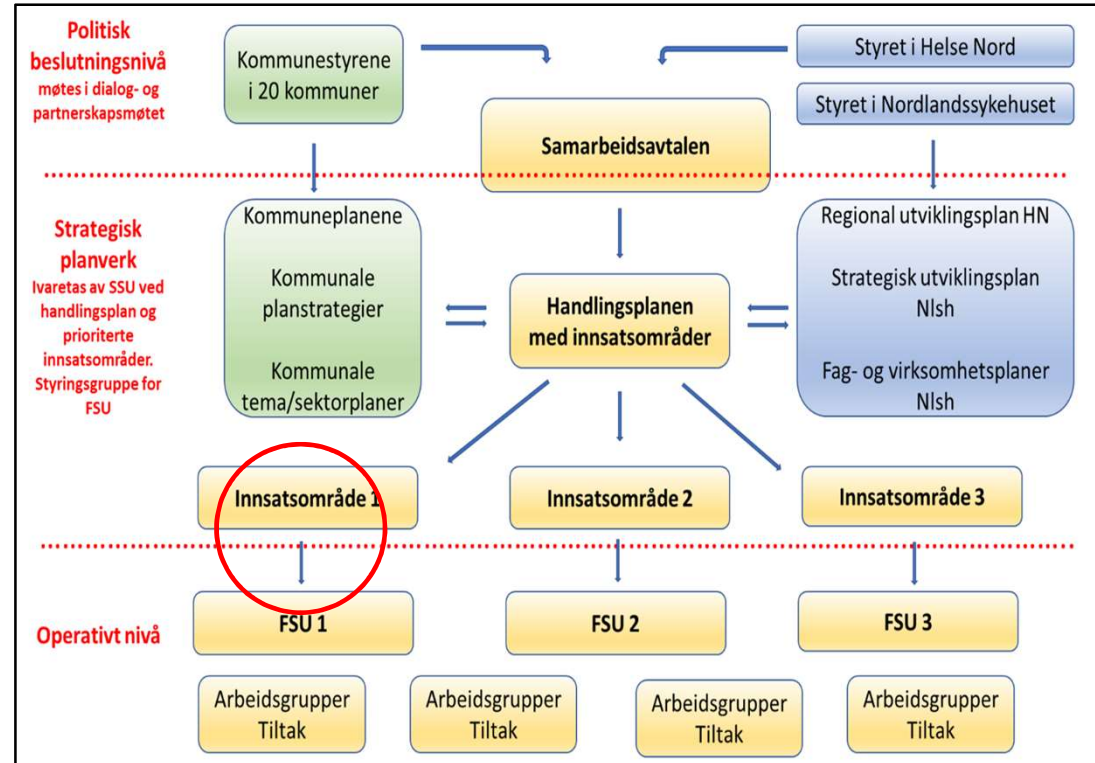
Politisk beslutningsnivå
møtes i dialog- og partnerskapsmøtet

Kommunestyrene i 20 kommuner

Styret i Helse Nord

Styret i Nordlandssykehuset

Samarbeidsavtalen

Strategisk planverk
Ivaretas av SSU ved handlingsplan og prioriterte innsatsområder. Styringsgruppe for FSU

Kommuneplanene

Kommunale planstrategier

Kommunale tema/sektorplaner

Handlingsplanen med innsatsområder

Regional utviklingsplan HN

Strategisk utviklingsplan Nlsh

Fag- og virksomhetsplaner Nlsh

Innsatsområde 1

Innsatsområde 2

Innsatsområde 3

Operativt nivå

FSU 1

FSU 2

FSU 3

Arbeidsgrupper Tiltak

Arbeidsgrupper Tiltak

Arbeidsgrupper Tiltak

Arbeidsgrupper Tiltak